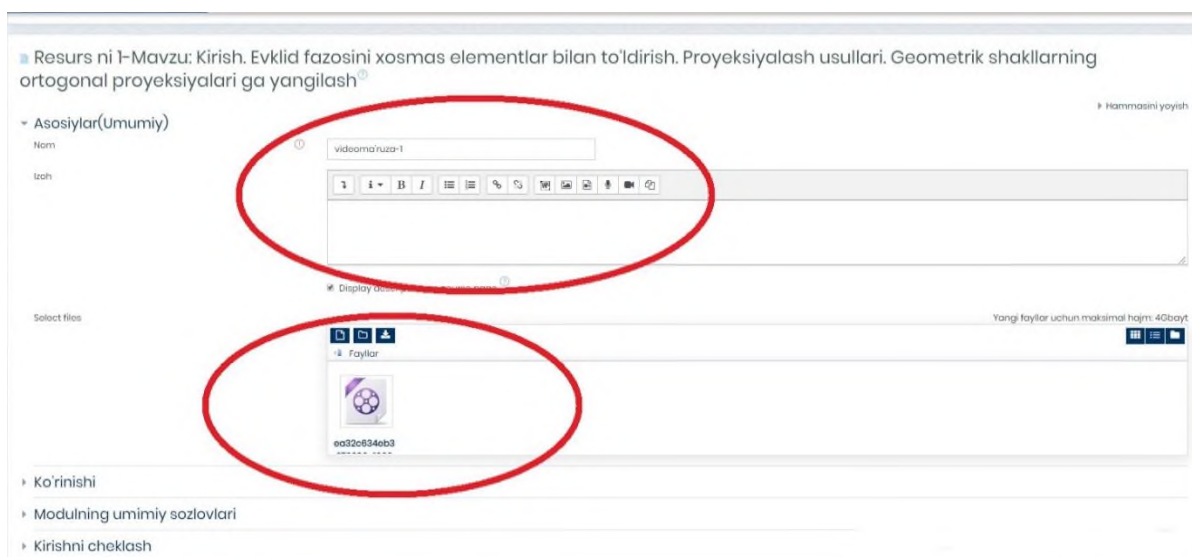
Resurs ni 1-Mavzu: Kirish. Evklid fazosini xosmas elementlar bilan to'ldirish. Proyeksiyalash usullari. Geometrik shakllarning ortogonal proyeksiyalari ga yangilash

▸ Hammasini yoyish

Asosiylar(Umumiy)

Nom videoma'ruza-1

Izoh

Display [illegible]

Select files

Yangi fayllar uchun maksimal hajm: 4Gbayt

Fayllar

ea32c634eb3
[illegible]

Ko'rinishi

Modulning umimiy sozlovlari

Kirishni cheklash